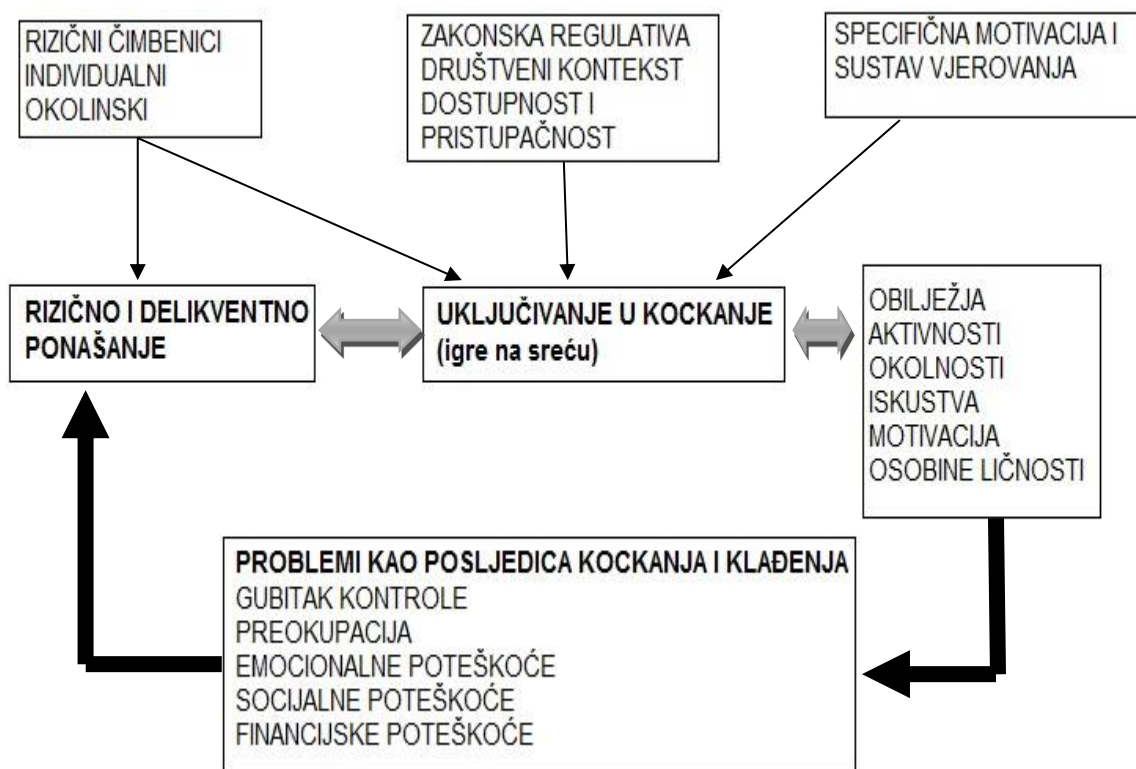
RIZIČNI ČIMBENICI
INDIVIDUALNI
OKOLINSKI

ZAKONSKA REGULATIVA
DRUŠTVENI KONTEKST
DOSTUPNOST I
PRISTUPAČNOST

SPECIFIČNA MOTIVACIJA I
SUSTAV VJEROVANJA

RIZIČNO I DELIKVENTNO
PONAŠANJE

UKLJUČIVANJE U KOCKANJE
(igre na sreću)

OBILJEŽJA
AKTIVNOSTI
OKOLNOSTI
ISKUSTVA
MOTIVACIJA
OSOBINE LIČNOSTI

PROBLEMI KAO POSLJEDICA KOCKANJA I KLAĐENJA
GUBITAK KONTROLE
PREOKUPACIJA
EMOCIONALNE POTEŠKOĆE
SOCIJALNE POTEŠKOĆE
FINANCIJSKE POTEŠKOĆE